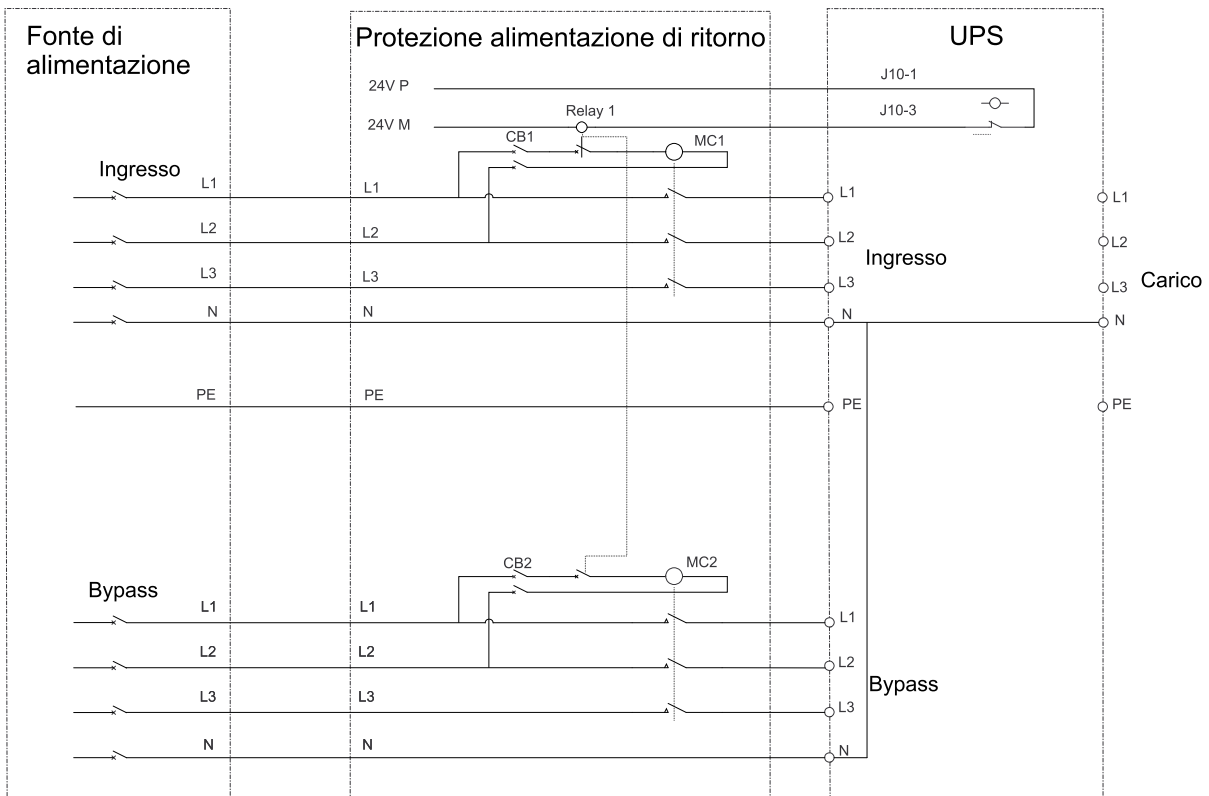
Fonte di alimentazione

Protezione alimentazione di ritorno

UPS

24V P

J10-1

Relay 1

24V M

J10-3

CB1

MC1

Ingresso

L1

L1

L1

L1

L2

L2

L2

L2

Ingresso

L3

L3

L3

L3

Carico

N

N

N

N

PE

PE

PE

PE

CB2

MC2

Bypass

L1

L1

L1

L2

L2

L2

Bypass

L3

L3

L3

N

N

N